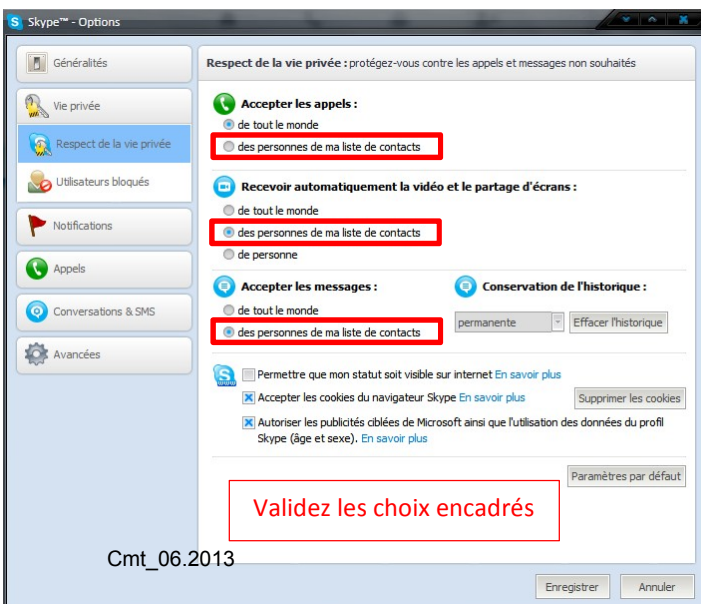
Skype™ - Options

Généralités

Vie privée

Respect de la vie privée

Utilisateurs bloqués

Notifications

Appels

Conversations & SMS

Avancées

Respect de la vie privée : protégez-vous contre les appels et messages non souhaités

Accepter les appels :

de tout le monde

des personnes de ma liste de contacts

Recevoir automatiquement la vidéo et le partage d'écrans :

de tout le monde

des personnes de ma liste de contacts

de personne

Accepter les messages :

de tout le monde

des personnes de ma liste de contacts

Conservation de l'historique :

permanente

Effacer l'historique

Permettre que mon statut soit visible sur internet En savoir plus

Accepter les cookies du navigateur Skype En savoir plus

Supprimer les cookies

Autoriser les publicités ciblées de Microsoft ainsi que l'utilisation des données du profil Skype (âge et sexe). En savoir plus

Paramètres par défaut

Validez les choix encadrés

Cmt_06.2013

Enregistrer

Annuler